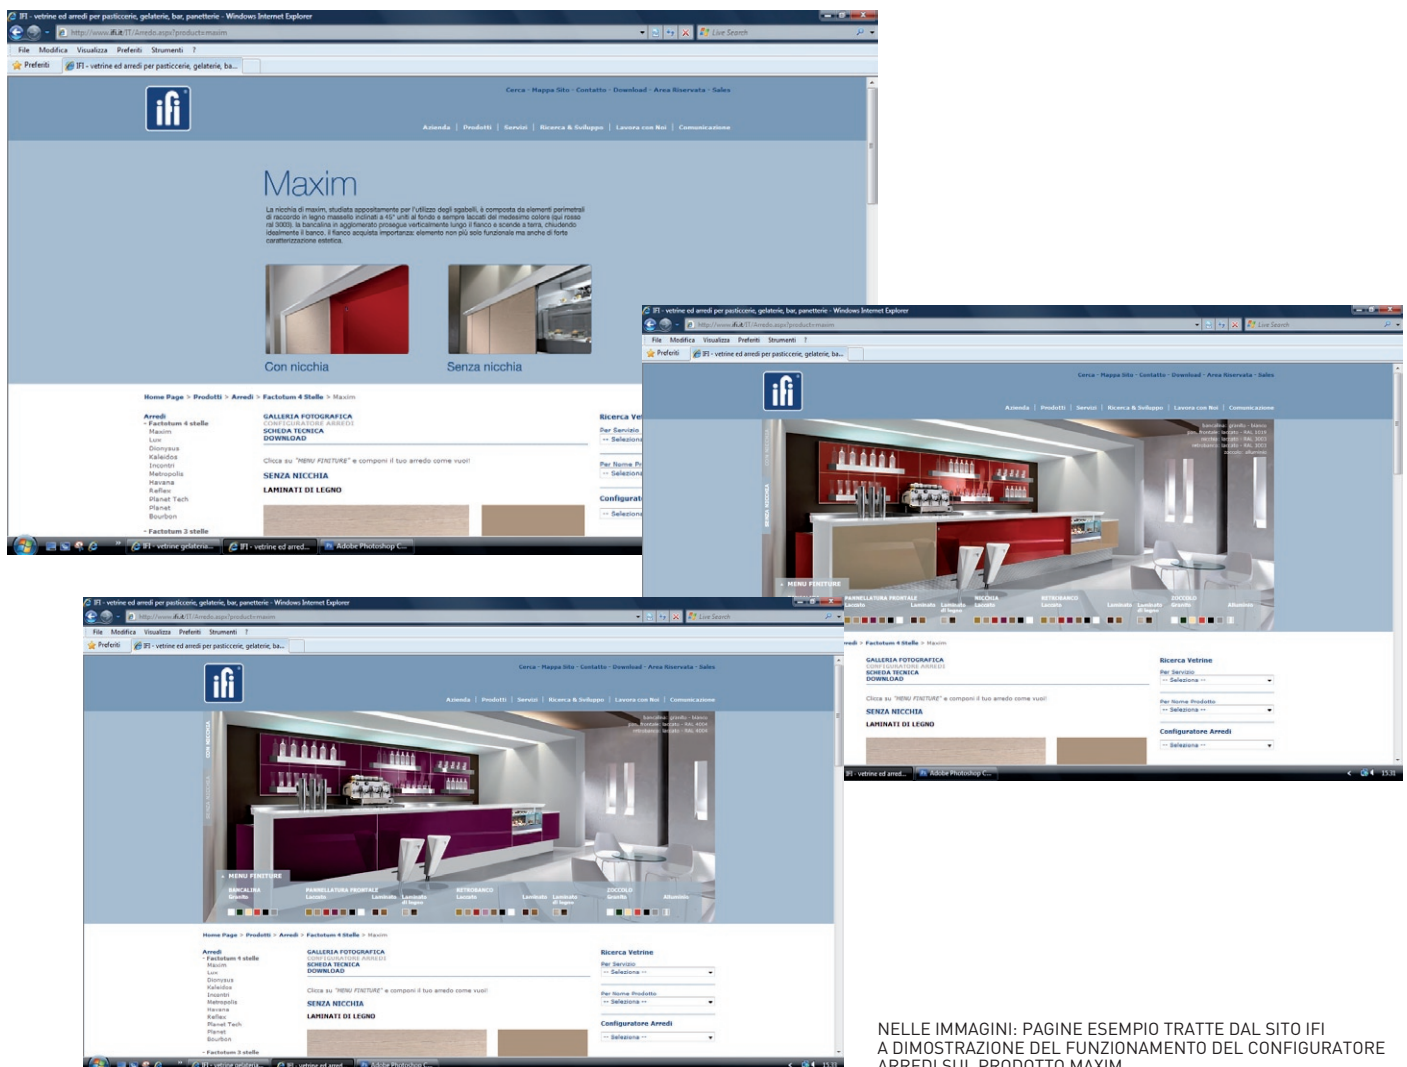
IFI - vetrine ed arredi per pasticcerie, gelaterie, bar, panetterie - Windows Internet Explorer

http://www.ifi.it/IT/Arredo.aspx?product=maxim

Live Search

File Modifica Visualizza Preferiti Strumenti ?

Preferiti

IFI - vetrine ed arredi per pasticcerie, gelaterie, ba...

ifi

Cerca · Mappa Sito · Contatto · Download · Area Riservata · Sales

Azienda | Prodotti | Servizi | Ricerca & Sviluppo | Lavora con Noi | Comunicazione

Maxim

La nicchia di maxim, studiata appositamente per l'utilizzo degli sgabelli, è composta da elementi perimetrali di raccordo in legno massello inclinati a 45° uniti al fondo e sempre laccati del medesimo colore (qui rosso ral 3003); la bancalina in agglomerato prosegue verticalmente lungo il fianco e scende a terra, chiudendo idealmente il banco. Il fianco acquista importanza: elemento non più solo funzionale ma anche di forte caratterizzazione estetica.

Con nicchia

Senza nicchia

Home Page > Prodotti > Arredi > Factotum 4 Stelle > Maxim

Arredi
- Factotum 4 stelle
Maxim
Lux
Dionysus
Kaleidos
Incontri
Metropolis
Havana
Reflex
Planet Tech
Planet
Bourbon
- Factotum 3 stelle

GALLERIA FOTOGRAFICA
CONFIGURATORE ARREDI
SCHEDA TECNICA
DOWNLOAD

Clicca su "MENU FINITURE" e componi il tuo arredo come vuoi!

SENZA NICCHIA

LAMINATI DI LEGNO

Ricerca Vetrine
Per Servizio
-- Seleziona --
Per Nome Prodotto
-- Seleziona --
Configuratore Arredi
-- Seleziona --

IFI - vetrine gelateria... | IFI - vetrine ed arred... | Adobe Photoshop C...

IFI - vetrine ed arredi per pasticcerie, gelaterie, bar, panetterie - Windows Internet Explorer

http://www.ifi.it/IT/Arredo.aspx?product=maxim

Live Search

File Modifica Visualizza Preferiti Strumenti ?

Preferiti

IFI - vetrine ed arredi per pasticcerie, gelaterie, ba...

ifi

Cerca · Mappa Sito · Contatto · Download · Area Riservata · Sales

Azienda | Prodotti | Servizi | Ricerca & Sviluppo | Lavora con Noi | Comunicazione

bancalina: granito - bianco
pan. frontale: laccato - RAL 3004
nicchia: laccato - RAL 3003
retrobanco: laccato - RAL 3003
zoccolo: alluminio

CON NICCHIA

SENZA NICCHIA

MENU FINITURE

PANNELLATURA FRONTALE Laccato Laminato Laminato di legno
NICCHIA Laccato
RETROBANCO Laccato Laminato Laminato di legno
ZOCCOLO Granito Alluminio

Arredi > Factotum 4 Stelle > Maxim

GALLERIA FOTOGRAFICA
CONFIGURATORE ARREDI
SCHEDA TECNICA
DOWNLOAD

Clicca su "MENU FINITURE" e componi il tuo arredo come vuoi!

SENZA NICCHIA

LAMINATI DI LEGNO

Ricerca Vetrine
Per Servizio
-- Seleziona --
Per Nome Prodotto
-- Seleziona --
Configuratore Arredi
-- Seleziona --

IFI - vetrine ed arred... | Adobe Photoshop C...

15.31

IFI - vetrine ed arredi per pasticcerie, gelaterie, bar, panetterie - Windows Internet Explorer

http://www.ifi.it/IT/Arredo.aspx?product=maxim

Live Search

File Modifica Visualizza Preferiti Strumenti ?

Preferiti

IFI - vetrine ed arredi per pasticcerie, gelaterie, ba...

ifi

Cerca · Mappa Sito · Contatto · Download · Area Riservata · Sales

Azienda | Prodotti | Servizi | Ricerca & Sviluppo | Lavora con Noi | Comunicazione

bancalina: granito - bianco
pan. frontale: laccato - RAL 4004
retrobanco: laccato - RAL 4004

CON NICCHIA

SENZA NICCHIA

MENU FINITURE

BANCALINA Granito
PANNELLATURA FRONTALE Laccato Laminato Laminato di legno
RETROBANCO Laccato Laminato Laminato di legno
ZOCCOLO Granito Alluminio

Home Page > Prodotti > Arredi > Factotum 4 Stelle > Maxim

Arredi
- Factotum 4 stelle
Maxim
Lux
Dionysus
Kaleidos
Incontri
Metropolis
Havana
Reflex
Planet Tech
Planet
Bourbon
- Factotum 3 stelle

GALLERIA FOTOGRAFICA
CONFIGURATORE ARREDI
SCHEDA TECNICA
DOWNLOAD

Clicca su "MENU FINITURE" e componi il tuo arredo come vuoi!

SENZA NICCHIA

LAMINATI DI LEGNO

Ricerca Vetrine
Per Servizio
-- Seleziona --
Per Nome Prodotto
-- Seleziona --
Configuratore Arredi
-- Seleziona --

IFI - vetrine gelateria... | IFI - vetrine ed arred... | Adobe Photoshop C...

15.31

NELLE IMMAGINI: PAGINE ESEMPIO TRATTE DAL SITO IFI A DIMOSTRAZIONE DEL FUNZIONAMENTO DEL CONFIGURATORE ARREDI SUL PRODOTTO MAXIM